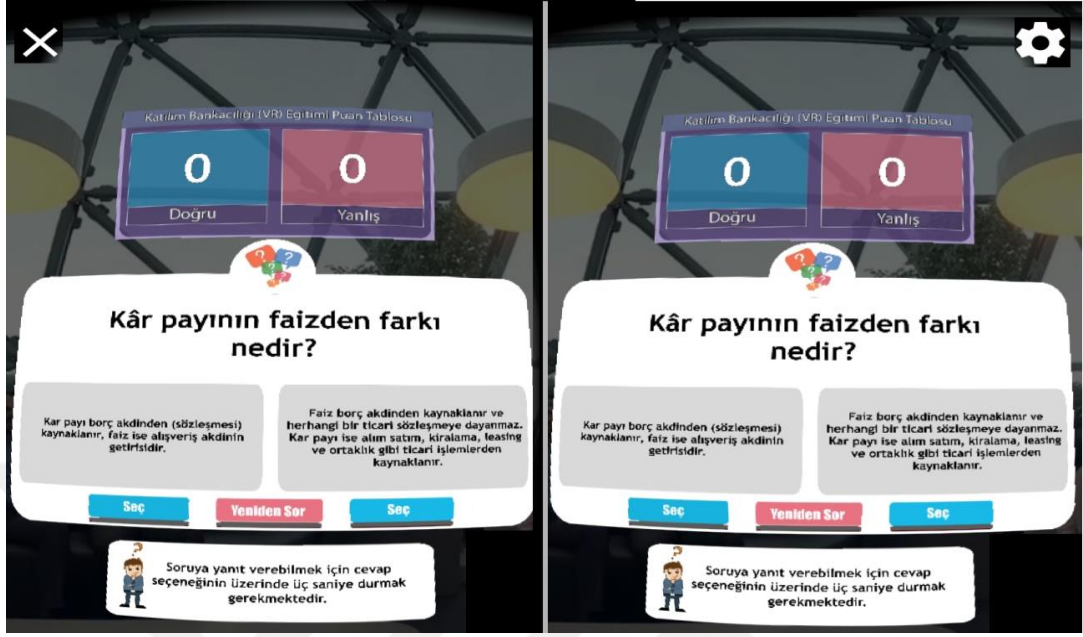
Katılım Bankacılığı (VR) Eğitimi Puan Tablosu

0
Doğru

0
Yanlış

Kâr payının faizden farkı nedir?

Kar payı borç akdinden (sözleşmesi) kaynaklanır, faiz ise alışveriş akdinin getirisidir.

Faiz borç akdinden kaynaklanır ve herhangi bir ticari sözleşmeye dayanmaz. Kar payı ise alım satım, kiralama, leasing ve ortaklık gibi ticari işlemlerden kaynaklanır.

Seç
Yeniden Sor
Seç

Soruya yanıt verebilmek için cevap seçeneğinin üzerinde üç saniye durmak gerekmektedir.

Katılım Bankacılığı (VR) Eğitimi Puan Tablosu

0
Doğru

0
Yanlış

Kâr payının faizden farkı nedir?

Kar payı borç akdinden (sözleşmesi) kaynaklanır, faiz ise alışveriş akdinin getirisidir.

Faiz borç akdinden kaynaklanır ve herhangi bir ticari sözleşmeye dayanmaz. Kar payı ise alım satım, kiralama, leasing ve ortaklık gibi ticari işlemlerden kaynaklanır.

Seç
Yeniden Sor
Seç

Soruya yanıt verebilmek için cevap seçeneğinin üzerinde üç saniye durmak gerekmektedir.